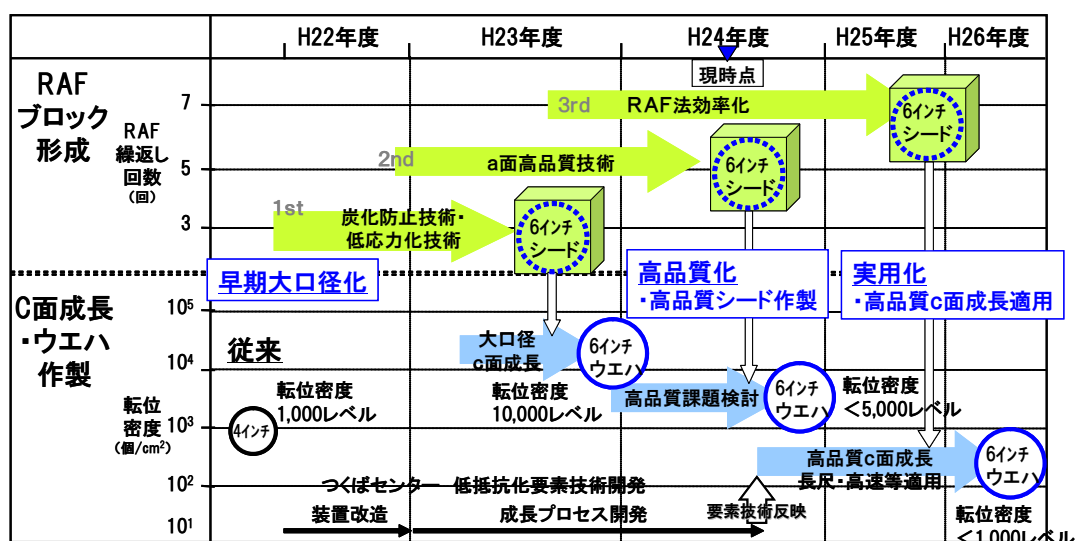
H22年度　H23年度　H24年度　H25年度　H26年度

現時点

RAF ブロック 形成

RAF 繰返し 回数 (回)

7
5
3

3rd　RAF法効率化
2nd　a面高品質技術
1st　炭化防止技術・低応力化技術

6インチ シード
6インチ シード
6インチ シード

早期大口径化

高品質化
・高品質シード作製

実用化
・高品質c面成長適用

C面成長 ・ウエハ 作製

$10^5$
$10^4$
$10^3$
$10^2$
$10^1$

転位 密度 (個/cm$^2$)

従来

4インチ

転位密度 1,000レベル

大口径 c面成長

6インチ ウエハ

転位密度 10,000レベル

高品質課題検討

6インチ ウエハ

転位密度 <5,000レベル

高品質c面成長 長尺・高速等適用

6インチ ウエハ

つくばセンター　低抵抗化要素技術開発

装置改造

成長プロセス開発

要素技術反映

転位密度 <1,000レベル